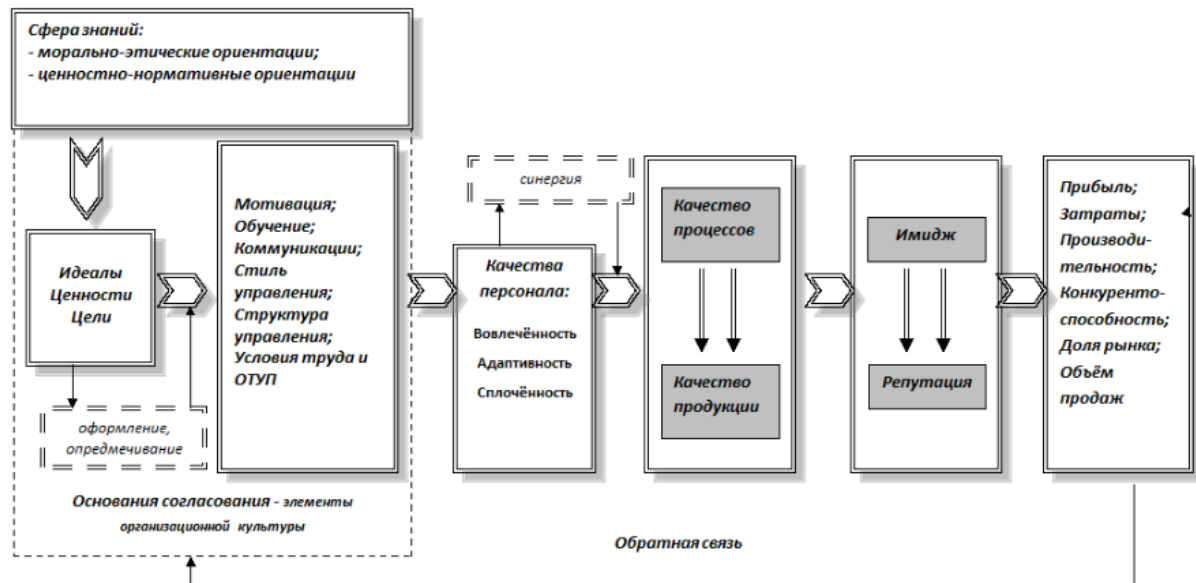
Сфера знаний:
- морально-этические ориентации;
- ценностно-нормативные ориентации

Идеалы
Ценности
Цели

оформление, опредмечивание

Мотивация;
Обучение;
Коммуникации;
Стиль управления;
Структура управления;
Условия труда и ОТУП

синергия

Качества персонала:
Вовлечённость
Адаптивность
Сплочённость

Качество процессов

Качество продукции

Имидж

Репутация

Прибыль;
Затраты;
Производительность;
Конкурентоспособность;
Доля рынка;
Объём продаж

Основания согласования - элементы организационной культуры

Обратная связь